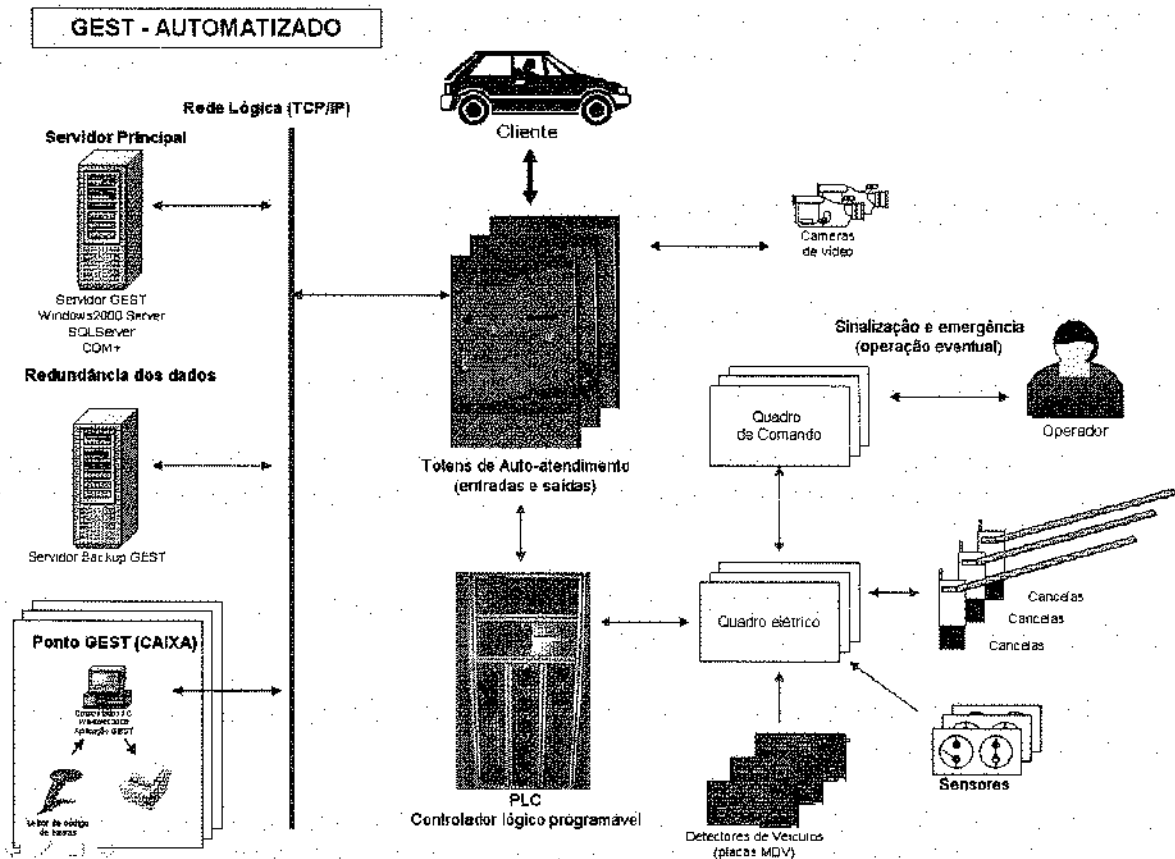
GEST - AUTOMATIZADO

Rede Lógica (TCP/IP)

Servidor Principal

Servidor GEST
Windows2000 Server
SQLServer
COM+

Redundância dos dados

Servidor Backup GEST

Ponto GEST (CAIXA)

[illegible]

Leitor de código de barras

Cliente

Cameras de vídeo

Totens de Auto-atendimento (entradas e saídas)

PLC
Controlador lógico programável

Sinalização e emergência (operação eventual)

Quadro de Comando

Operador

Quadro elétrico

Cancelas
Cancelas
Cancelas

Sensores

Detectores de Veículos (placas MDV)